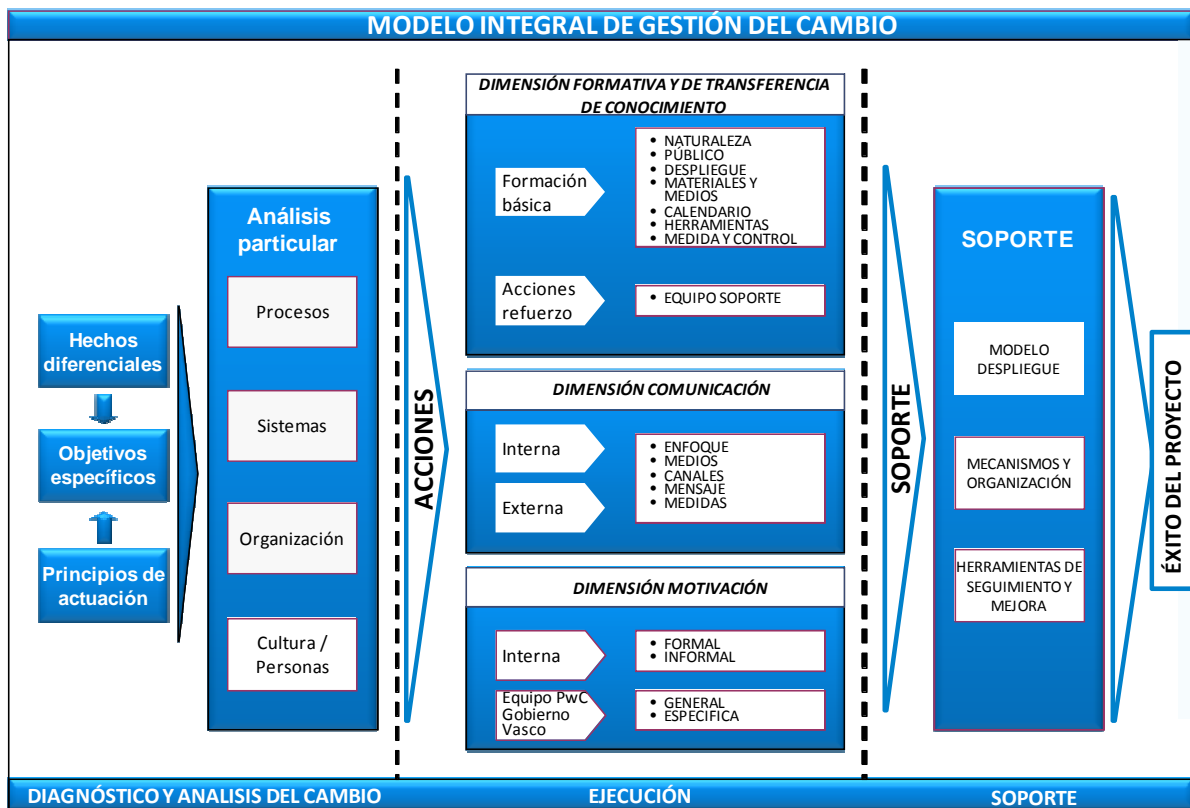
MODELO INTEGRAL DE GESTIÓN DEL CAMBIO

Hechos diferenciales

Objetivos específicos

Principios de actuación

Análisis particular

Procesos

Sistemas

Organización

Cultura / Personas

ACCIONES

DIMENSIÓN FORMATIVA Y DE TRANSFERENCIA DE CONOCIMIENTO

Formación básica

- NATURALEZA
- PÚBLICO
- DESPLIEGUE
- MATERIALES Y MEDIOS
- CALENDARIO
- HERRAMIENTAS
- MEDIDA Y CONTROL

Acciones refuerzo

- EQUIPO SOPORTE

DIMENSIÓN COMUNICACIÓN

Interna

Externa

- ENFOQUE
- MEDIOS
- CANALES
- MENSAJE
- MEDIDAS

DIMENSIÓN MOTIVACIÓN

Interna

- FORMAL
- INFORMAL

Equipo PwC Gobierno Vasco

- GENERAL
- ESPECIFICA

SOPORTE

SOPORTE

MODELO DESPLIEGUE

MECANISMOS Y ORGANIZACIÓN

HERRAMIENTAS DE SEGUIMIENTO Y MEJORA

ÉXITO DEL PROYECTO

DIAGNÓSTICO Y ANALISIS DEL CAMBIO

EJECUCIÓN

SOPORTE